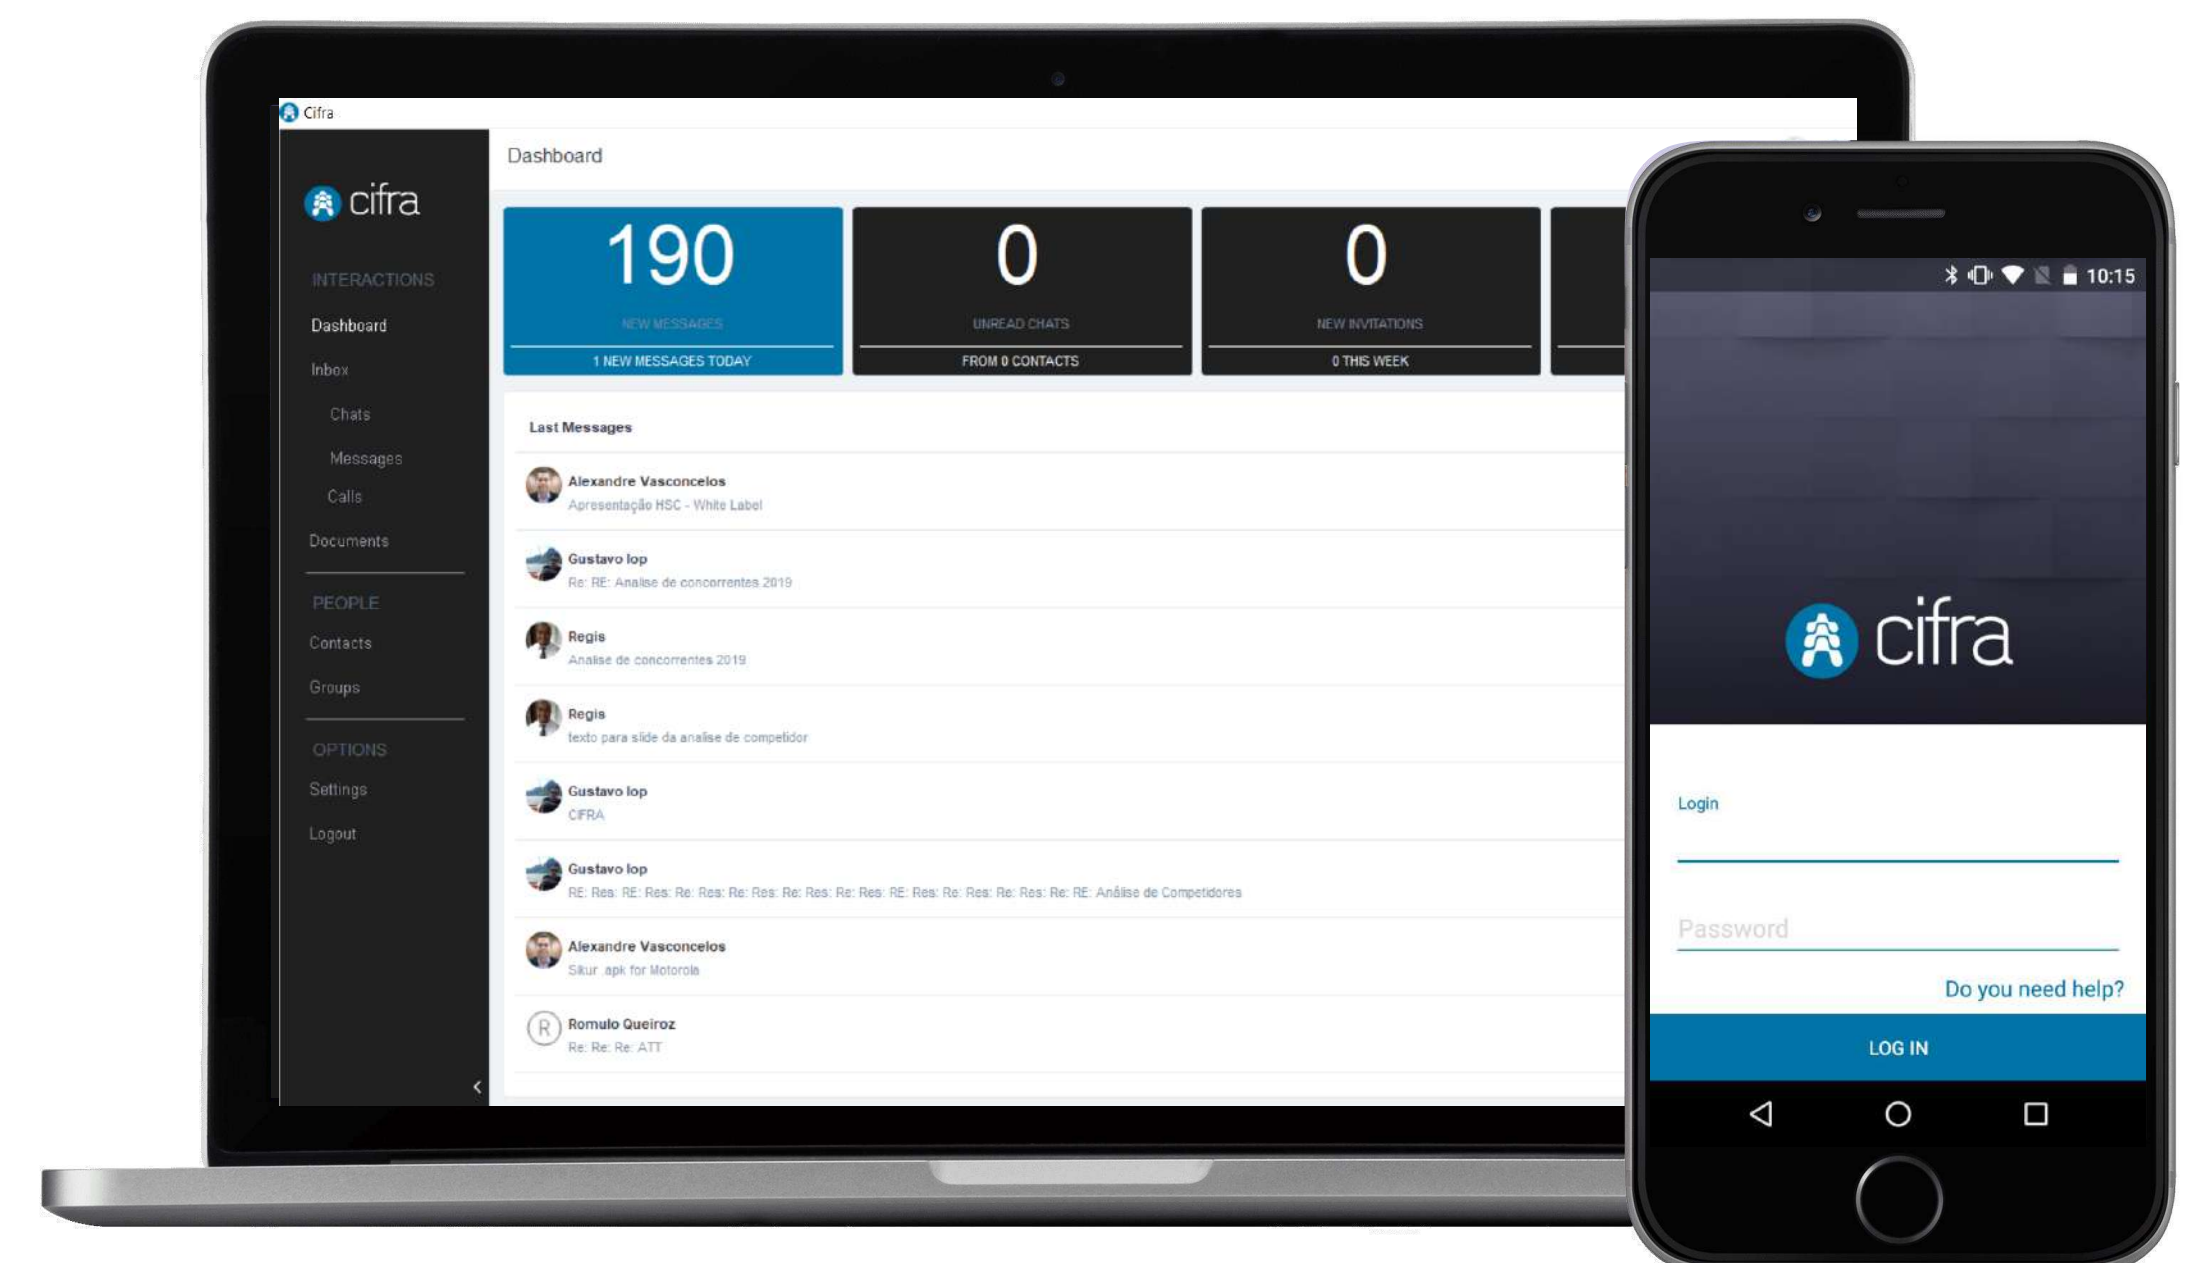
Cifra

cifra

INTERACTIONS
Dashboard
Inbox
Chats
Messages
Calls
Documents

PEOPLE
Contacts
Groups

OPTIONS
Settings
Logout

Dashboard

190
NEW MESSAGES
1 NEW MESSAGES TODAY

0
UNREAD CHATS
FROM 0 CONTACTS

0
NEW INVITATIONS
0 THIS WEEK

Last Messages

Alexandre Vasconcelos
Apresentação HSC - White Label

Gustavo lop
Re: RE: Analise de concorrentes 2019

Regis
Analise de concorrentes 2019

Regis
texto para slide da analise de competidor

Gustavo lop
CIFRA

Gustavo lop
RE: Res: RE: Res: Re: Res: Re: Res: Re: Res: Re: Res: RE: Res: Re: Res: Re: Res: Re: RE: Análise de Competidores

Alexandre Vasconcelos
Sikur .apk for Motorola

R
Romulo Queiroz
Re: Re: Re: ATT

10:15

cifra

Login

Password

Do you need help?

LOG IN